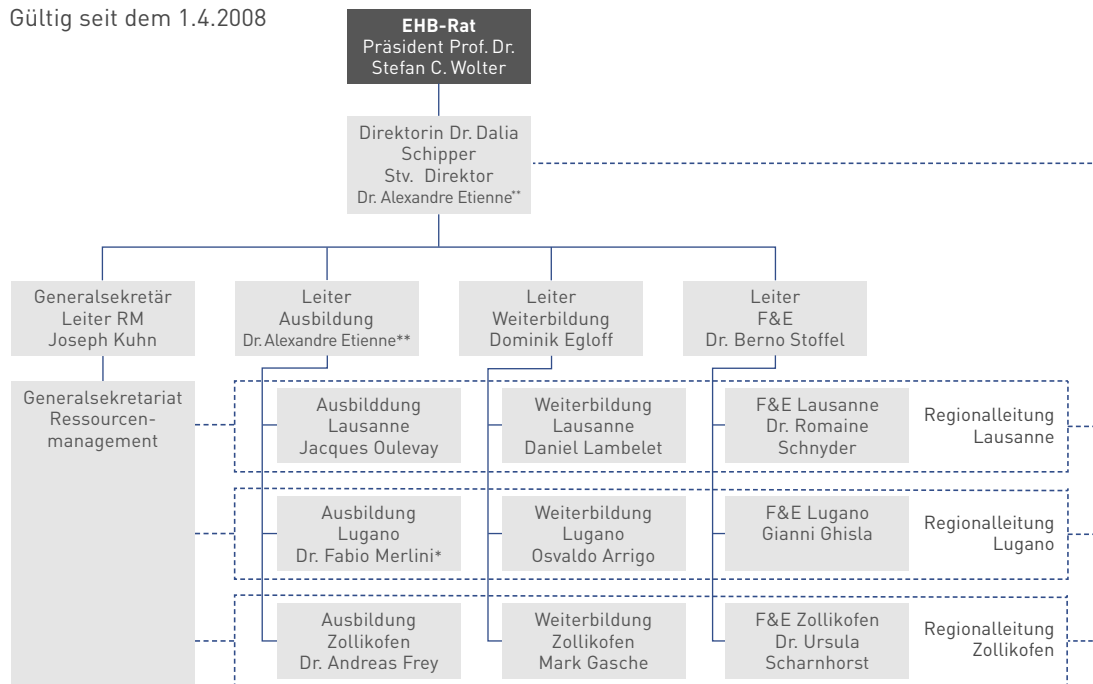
Gültig seit dem 1.4.2008

EHB-Rat
Präsident Prof. Dr. Stefan C. Wolter

Direktorin Dr. Dalia Schipper
Stv. Direktor
Dr. Alexandre Etienne**

Generalsekretär
Leiter RM
Joseph Kuhn

Leiter
Ausbildung
Dr. Alexandre Etienne**

Leiter
Weiterbildung
Dominik Egloff

Leiter
F&E
Dr. Berno Stoffel

Generalsekretariat
Ressourcenmanagement

Ausbilddung
Lausanne
Jacques Oulevay

Weiterbildung
Lausanne
Daniel Lambelet

F&E Lausanne
Dr. Romaine Schnyder

Regionalleitung
Lausanne

Ausbildung
Lugano
Dr. Fabio Merlini*

Weiterbildung
Lugano
Osvaldo Arrigo

F&E Lugano
Gianni Ghisla

Regionalleitung
Lugano

Ausbildung
Zollikofen
Dr. Andreas Frey

Weiterbildung
Zollikofen
Mark Gasche

F&E Zollikofen
Dr. Ursula Scharnhorst

Regionalleitung
Zollikofen